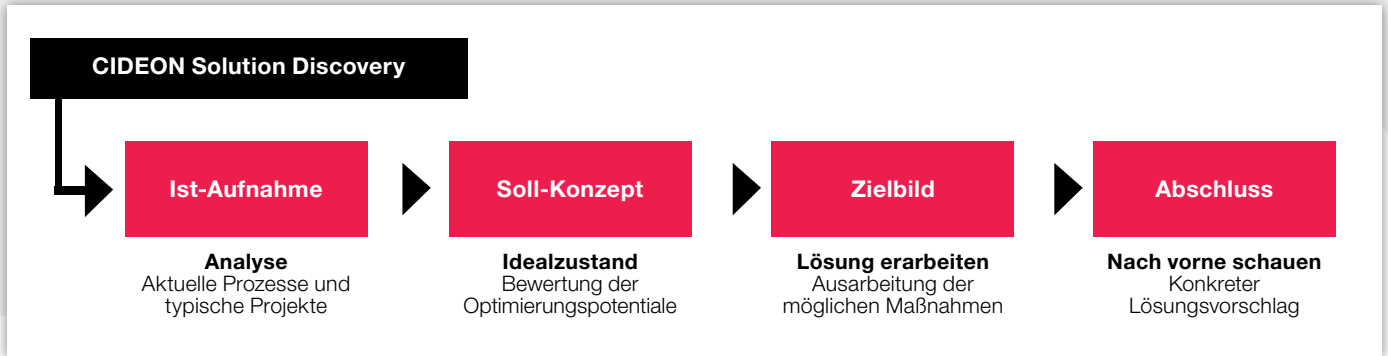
CIDEON Solution Discovery

Ist-Aufnahme

Soll-Konzept

Zielbild

Abschluss

Analyse
Aktuelle Prozesse und typische Projekte

Idealzustand
Bewertung der Optimierungspotentiale

Lösung erarbeiten
Ausarbeitung der möglichen Maßnahmen

Nach vorne schauen
Konkreter Lösungsvorschlag